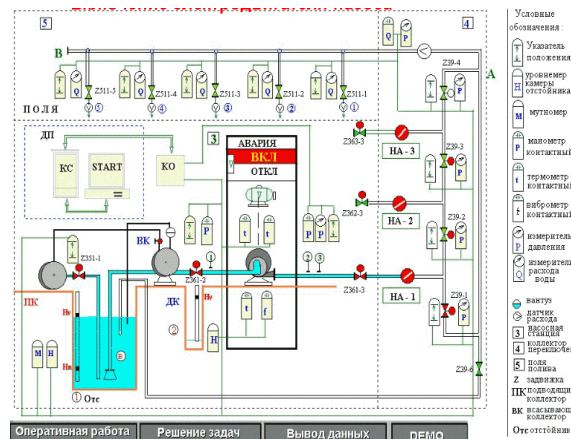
5
4
B
A
T Q P
Z511-5
Z511-4
Z511-3
Z511-2
Z511-1
V 5
V 4
V 3
V 2
V 1
ПОЛЯ
Z39-4
ДП
3
АВАРИЯ
ВКЛ
ОТКЛ
KC
START
KO
Z363-3
НА - 3
Z39-3
Z362-3
НА - 2
Z39-2
ВК
Z351-1
Z361-2
Z361-3
НА - 1
Z39-1
ПК
ДК
Hг
Hв
Hн
2
1 Отс
M H
H
t f
P P
Z39-6

Условные обозначения:
Указатель положения
уровнемер камеры отстойника
мутномер
манометр контактный
термометр контактный
виброметр контактный
измеритель давления
измеритель расхода воды
вантуз
датчик расхода
3 насосная станция
4 коллектор переключения
5 поля полива
Z задвижка
ПК подводящий коллектор
ВК всасывающий коллектор
Отс отстойник

Оперативная работа
Решение задач
Вывод данных
DEMO